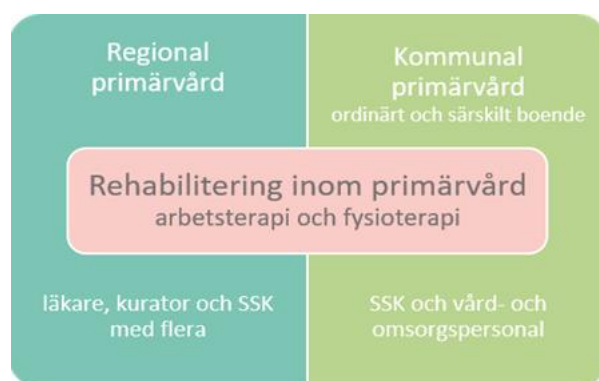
Regional primärvård

Kommunal primärvård
ordinärt och särskilt boende

Rehabilitering inom primärvård
arbetsterapi och fysioterapi

läkare, kurator och SSK med flera

SSK och vård- och omsorgspersonal